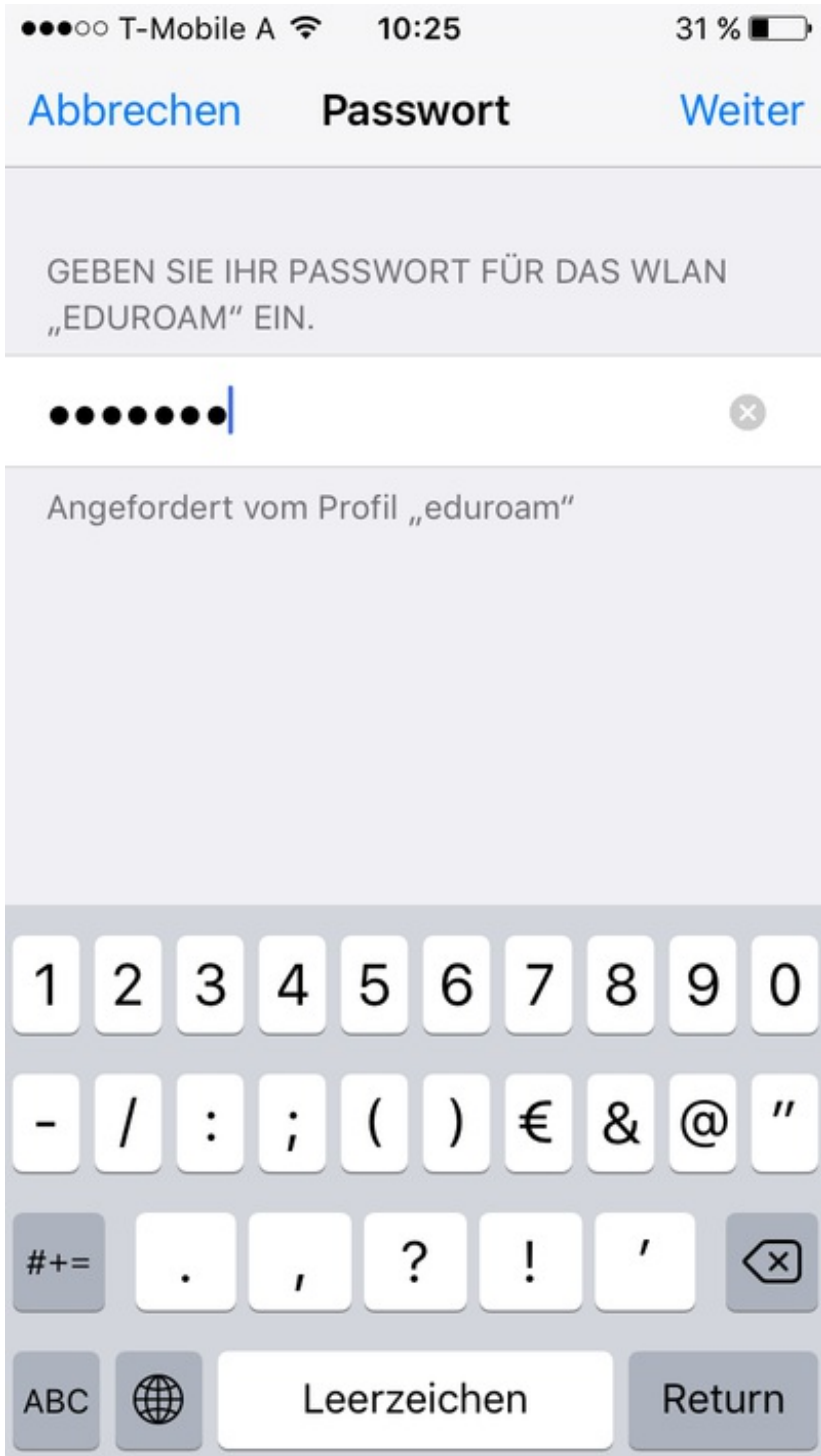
●●●○○ T-Mobile A 10:25 31 %

Abbrechen Passwort Weiter

GEBEN SIE IHR PASSWORT FÜR DAS WLAN „EDUROAM" EIN.

•••••••

Angefordert vom Profil „eduroam"

1 2 3 4 5 6 7 8 9 0
- / : ; ( ) € & @ "
#+= . , ? ! '
ABC Leerzeichen Return